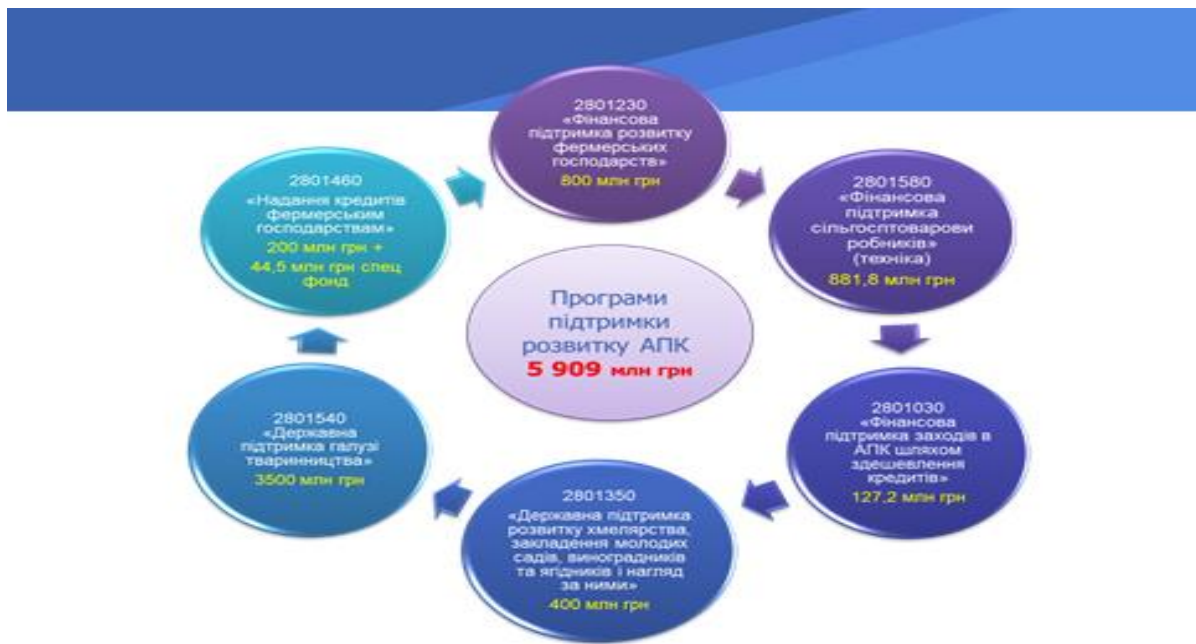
2801230
«Фінансова підтримка розвитку фермерських господарств»
800 млн грн

2801580
«Фінансова підтримка сільгосптоваровиробників»
(техніка)
881,8 млн грн

2801030
«Фінансова підтримка заходів в АПК шляхом здешевлення кредитів»
127,2 млн грн

2801350
«Державна підтримка розвитку хмелярства, закладення молодих садів, виноградників та ягідників і нагляд за ними»
400 млн грн

2801540
«Державна підтримка галузі тваринництва»
3500 млн грн

2801460
«Надання кредитів фермерським господарствам»
200 млн грн +
44,5 млн грн спец фонд

Програми підтримки розвитку АПК
5 909 млн грн